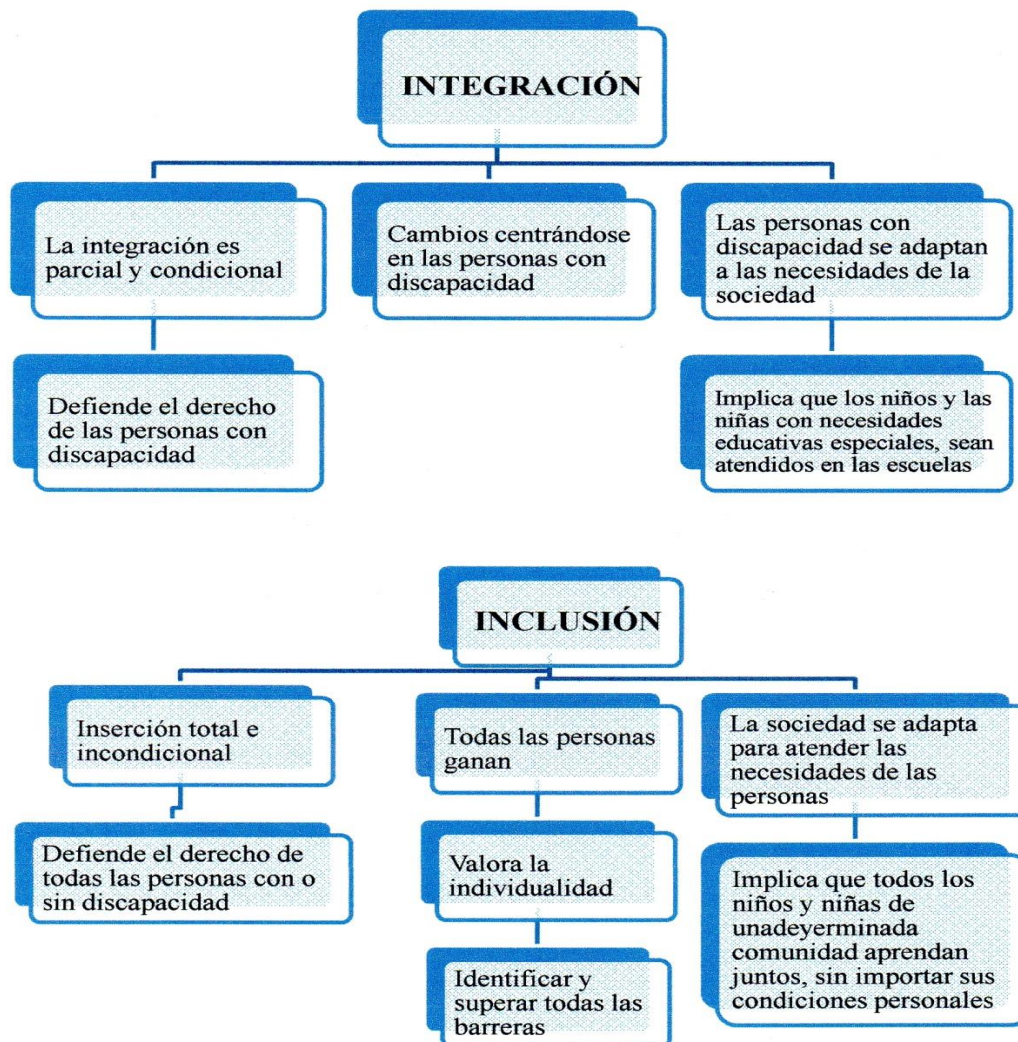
INTEGRACIÓN

La integración es parcial y condicional

Defiende el derecho de las personas con discapacidad

Cambios centrándose en las personas con discapacidad

Las personas con discapacidad se adaptan a las necesidades de la sociedad

Implica que los niños y las niñas con necesidades educativas especiales, sean atendidos en las escuelas

INCLUSIÓN

Inserción total e incondicional

Defiende el derecho de todas las personas con o sin discapacidad

Todas las personas ganan

Valora la individualidad

Identificar y superar todas las barreras

La sociedad se adapta para atender las necesidades de las personas

Implica que todos los niños y niñas de unadeyerminada comunidad aprendan juntos, sin importar sus condiciones personales